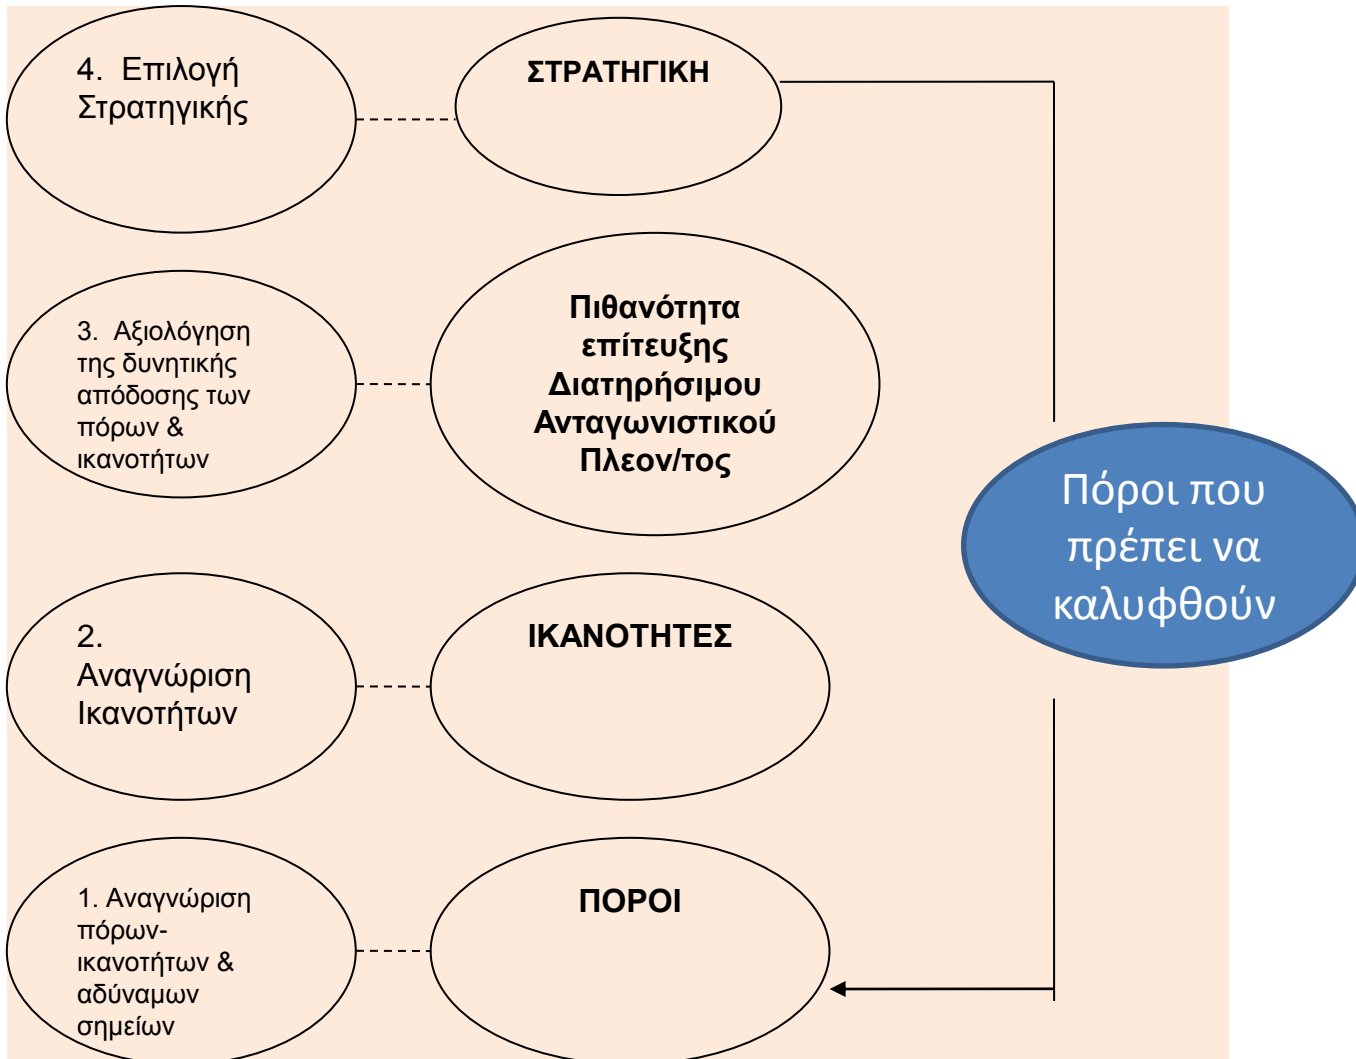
4. Επιλογή Στρατηγικής

ΣΤΡΑΤΗΓΙΚΗ

3. Αξιολόγηση της δυνητικής απόδοσης των πόρων & ικανοτήτων

Πιθανότητα επίτευξης Διατηρήσιμου Ανταγωνιστικού Πλεον/τος

Πόροι που πρέπει να καλυφθούν

2. Αναγνώριση Ικανοτήτων

ΙΚΑΝΟΤΗΤΕΣ

1. Αναγνώριση πόρων-ικανοτήτων & αδύναμων σημείων

ΠΟΡΟΙ